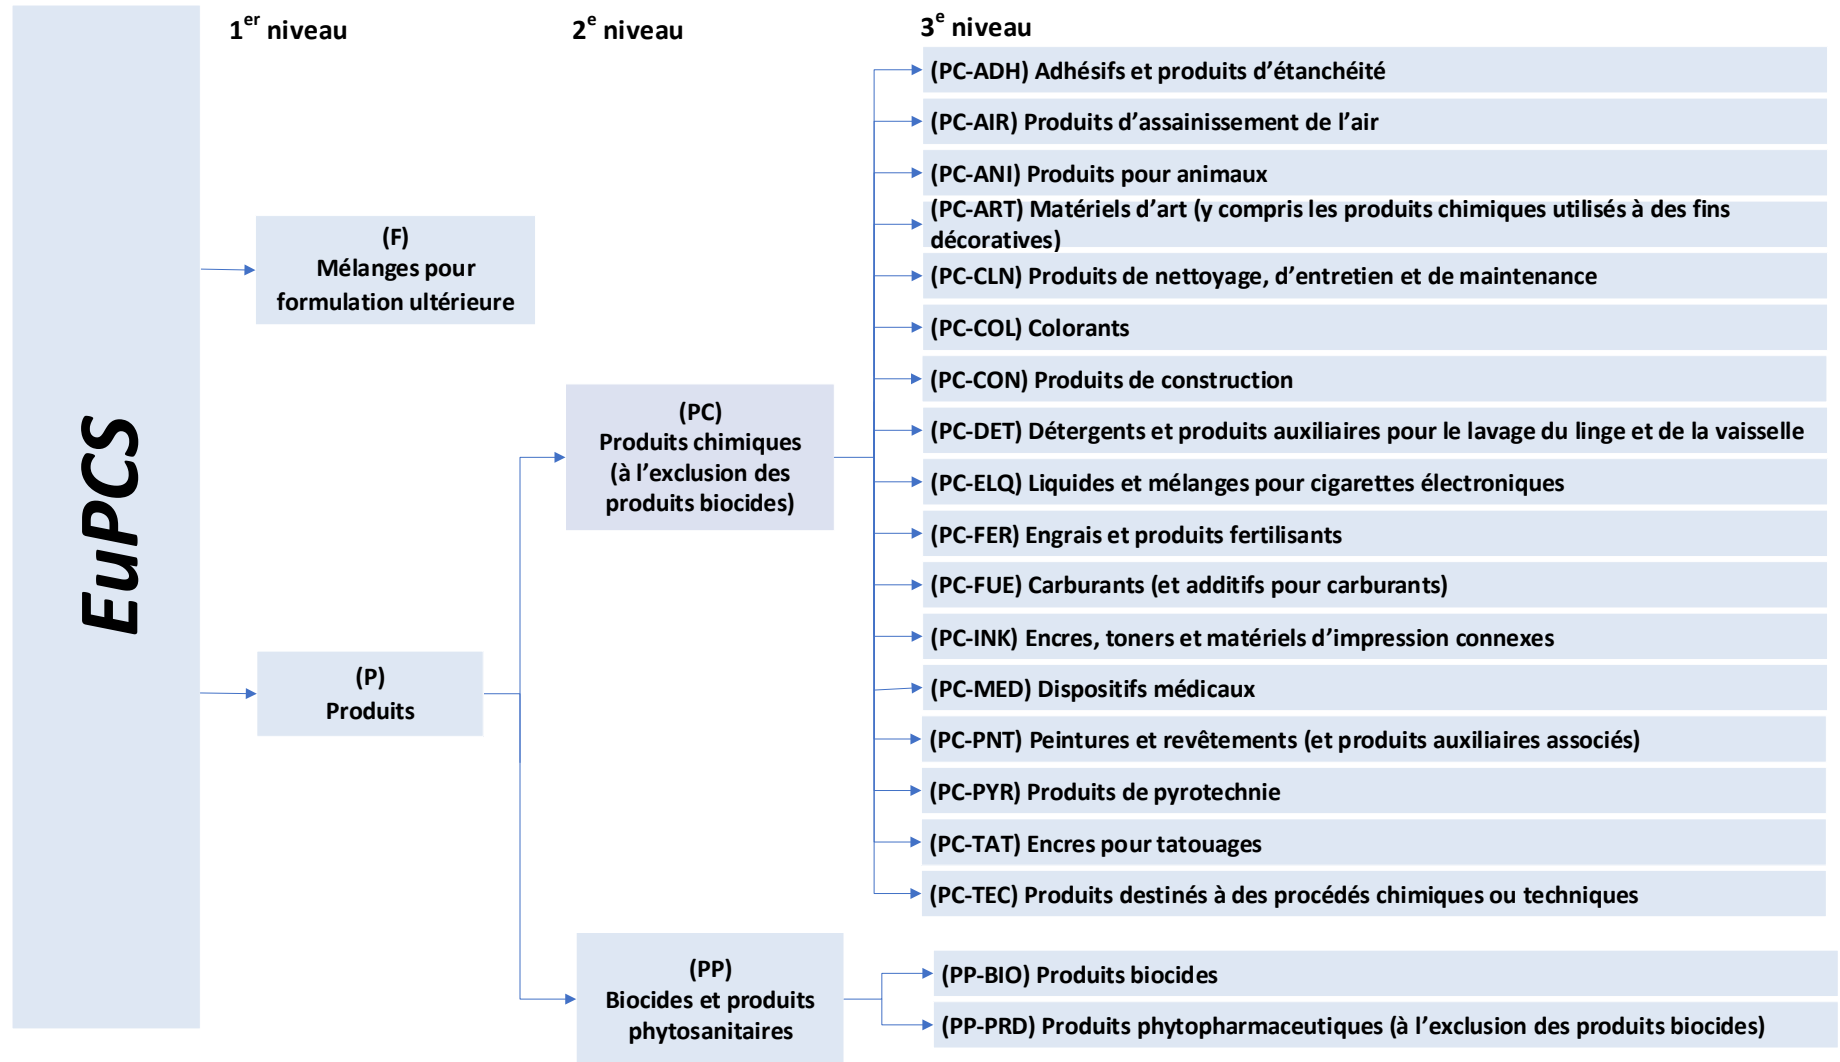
EuPCS

1$^{er}$ niveau

2$^{e}$ niveau

3$^{e}$ niveau

(F)
Mélanges pour formulation ultérieure

(P)
Produits

(PC)
Produits chimiques (à l'exclusion des produits biocides)

(PP)
Biocides et produits phytosanitaires

(PC-ADH) Adhésifs et produits d'étanchéité

(PC-AIR) Produits d'assainissement de l'air

(PC-ANI) Produits pour animaux

(PC-ART) Matériels d'art (y compris les produits chimiques utilisés à des fins décoratives)

(PC-CLN) Produits de nettoyage, d'entretien et de maintenance

(PC-COL) Colorants

(PC-CON) Produits de construction

(PC-DET) Détergents et produits auxiliaires pour le lavage du linge et de la vaisselle

(PC-ELQ) Liquides et mélanges pour cigarettes électroniques

(PC-FER) Engrais et produits fertilisants

(PC-FUE) Carburants (et additifs pour carburants)

(PC-INK) Encres, toners et matériels d'impression connexes

(PC-MED) Dispositifs médicaux

(PC-PNT) Peintures et revêtements (et produits auxiliaires associés)

(PC-PYR) Produits de pyrotechnie

(PC-TAT) Encres pour tatouages

(PC-TEC) Produits destinés à des procédés chimiques ou techniques

(PP-BIO) Produits biocides

(PP-PRD) Produits phytopharmaceutiques (à l'exclusion des produits biocides)